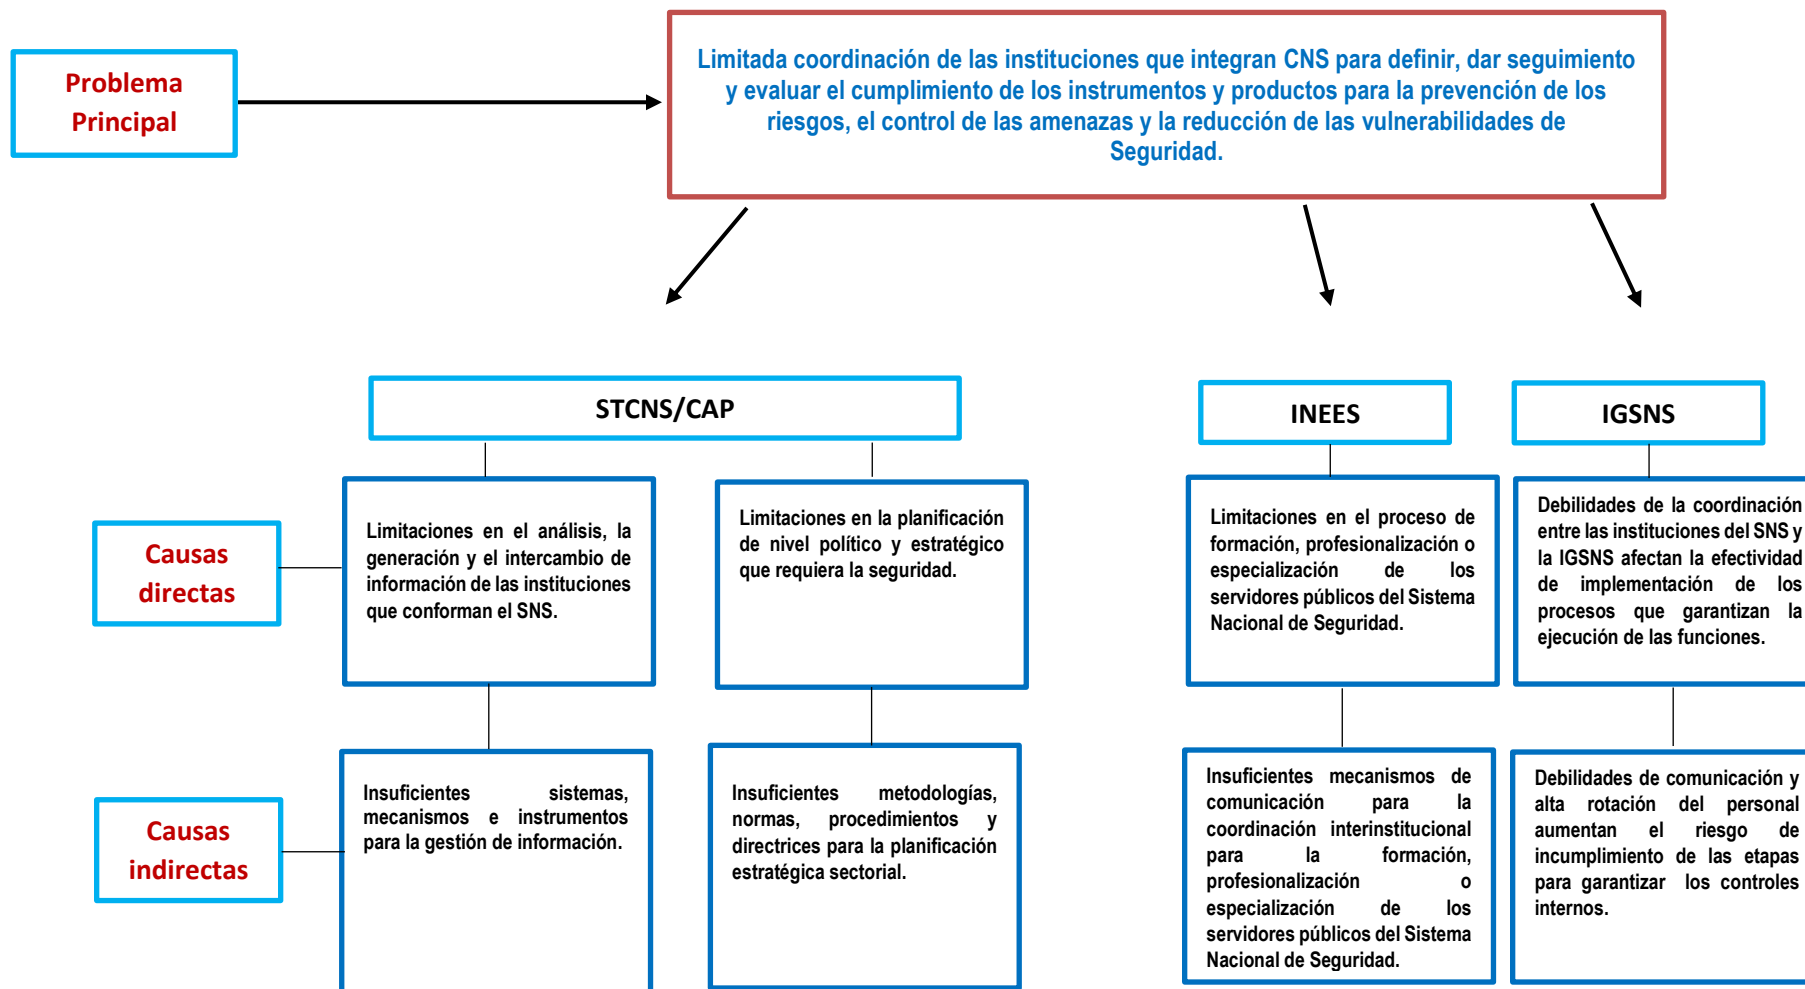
Problema Principal

Limitada coordinación de las instituciones que integran CNS para definir, dar seguimiento y evaluar el cumplimiento de los instrumentos y productos para la prevención de los riesgos, el control de las amenazas y la reducción de las vulnerabilidades de Seguridad.

STCNS/CAP

INEES

IGSNS

Causas directas

Limitaciones en el análisis, la generación y el intercambio de información de las instituciones que conforman el SNS.

Limitaciones en la planificación de nivel político y estratégico que requiera la seguridad.

Limitaciones en el proceso de formación, profesionalización o especialización de los servidores públicos del Sistema Nacional de Seguridad.

Debilidades de la coordinación entre las instituciones del SNS y la IGSNS afectan la efectividad de implementación de los procesos que garantizan la ejecución de las funciones.

Causas indirectas

Insuficientes sistemas, mecanismos e instrumentos para la gestión de información.

Insuficientes metodologías, normas, procedimientos y directrices para la planificación estratégica sectorial.

Insuficientes mecanismos de comunicación para la coordinación interinstitucional para la formación, profesionalización o especialización de los servidores públicos del Sistema Nacional de Seguridad.

Debilidades de comunicación y alta rotación del personal aumentan el riesgo de incumplimiento de las etapas para garantizar los controles internos.